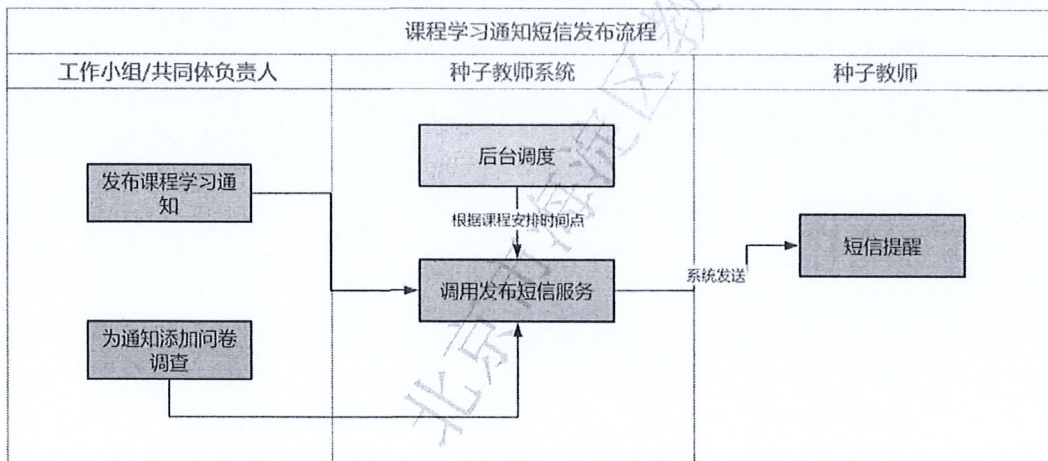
课程学习通知短信发布流程

| 工作小组/共同体负责人 | 种子教师系统 | 种子教师 |
|---|---|---|

发布课程学习通知

为通知添加问卷调查

后台调度

根据课程安排时间点

调用发布短信服务

系统发送

短信提醒

北京市海淀区教